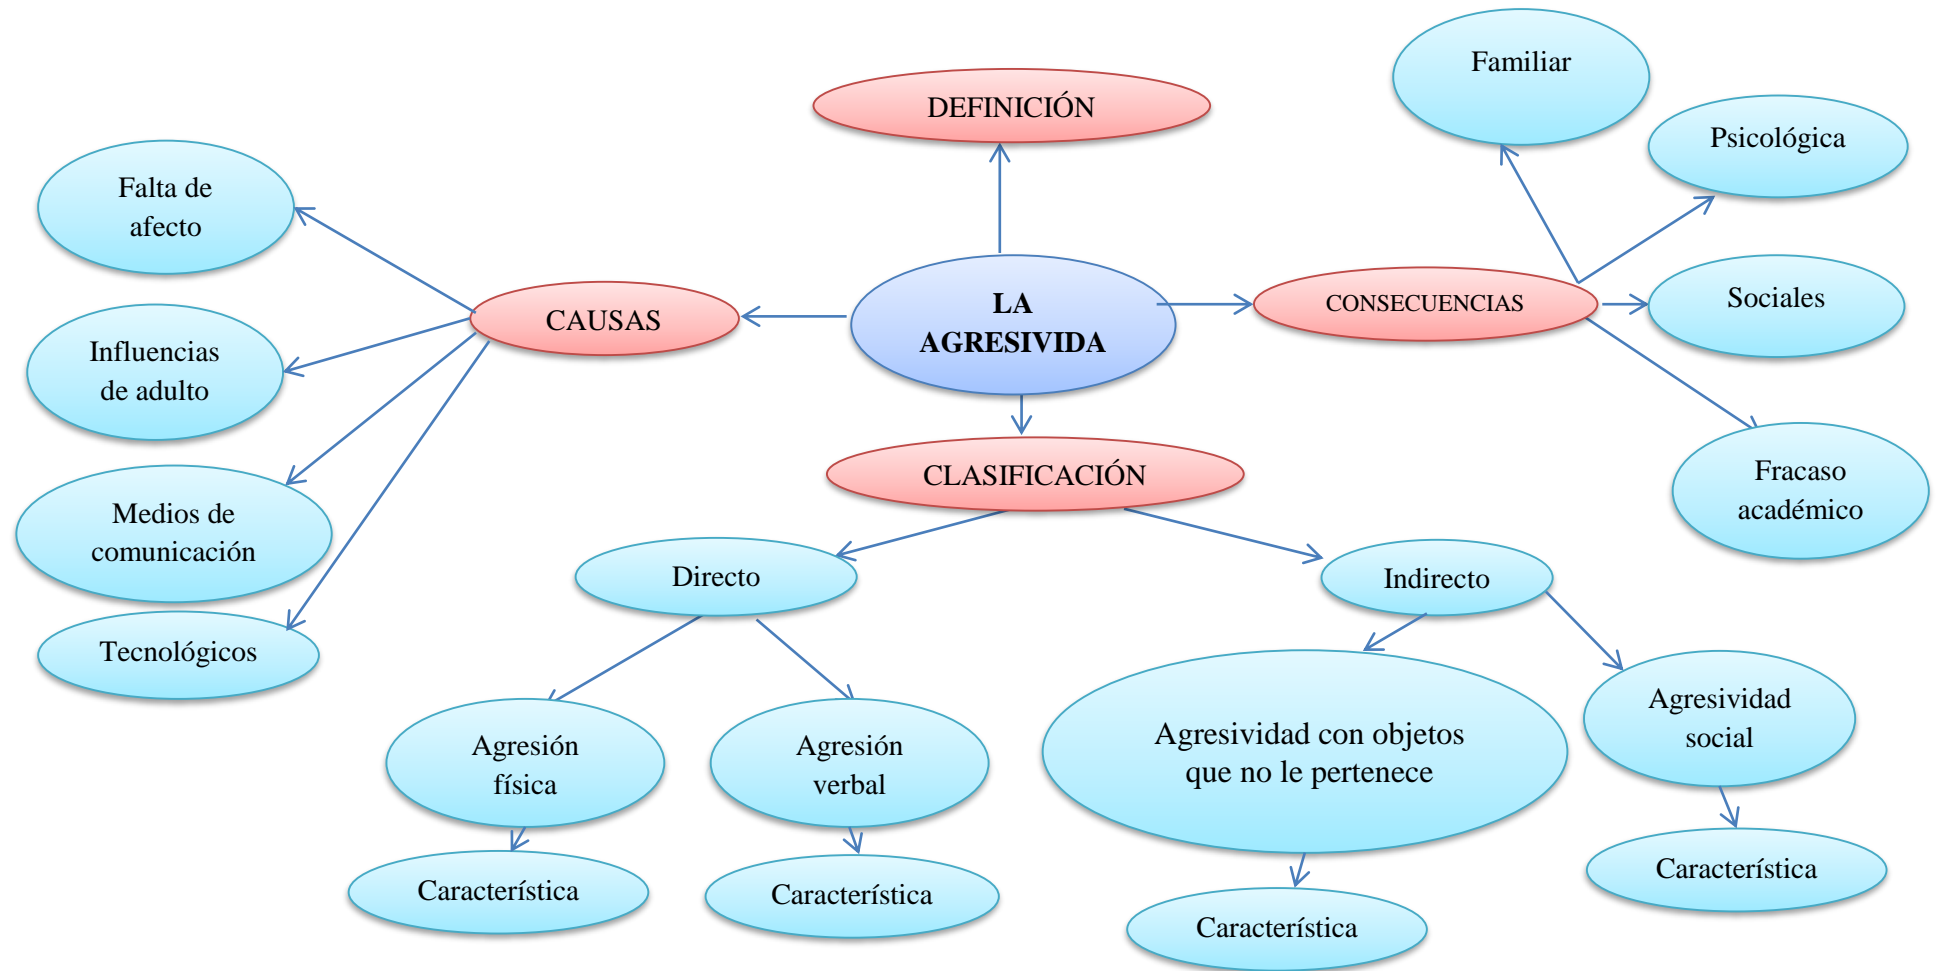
DEFINICIÓN

LA AGRESIVIDA

CAUSAS

Falta de afecto

Influencias de adulto

Medios de comunicación

Tecnológicos

CONSECUENCIAS

Familiar

Psicológica

Sociales

Fracaso académico

CLASIFICACIÓN

Directo

Agresión física

Característica

Agresión verbal

Característica

Indirecto

Agresividad con objetos que no le pertenece

Característica

Agresividad social

Característica